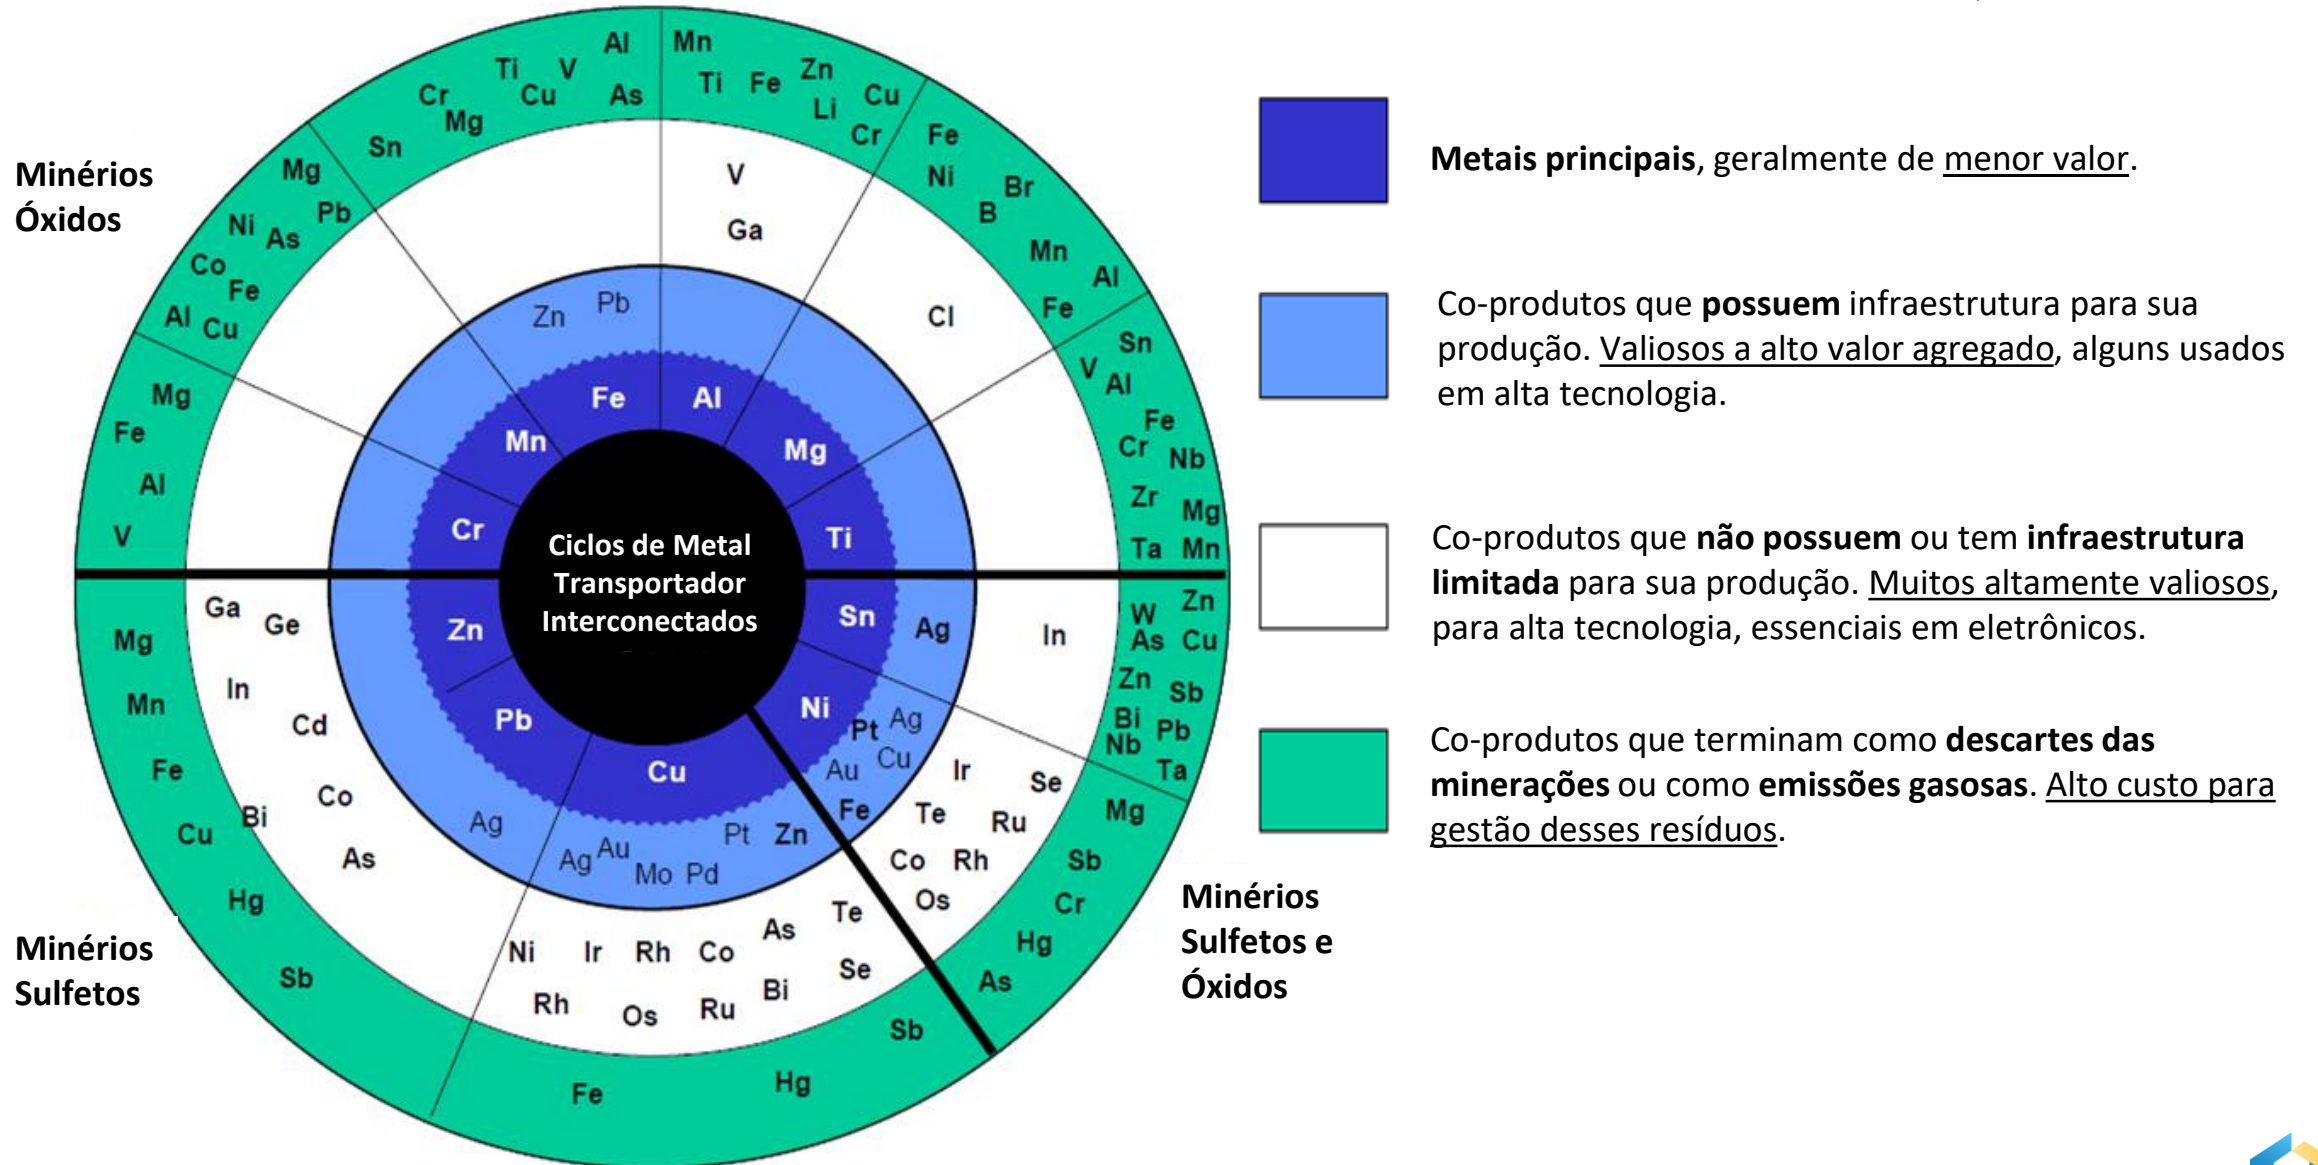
Minérios Óxidos

Minérios Sulfetos

Minérios Sulfetos e Óxidos

Ciclos de Metal Transportador Interconectados

Fe Al Mg Ti Sn Ni Cu Pb Zn Cr Mn

Zn Pb

Ag

Pt Ag Au Cu Fe

Pt Zn

Ag Au Mo Pd

Ag

V Ga

Cl

In

Ir Se Te Ru Co Rh Os

Te As Co Rh Ir Ni Se Bi Ru Os Rh

Ga Ge In Cd Co Bi As

Al Mn Ti V Cu As Cr Mg Sn Mg Pb Ni As Co Fe Al Cu

Ti Fe Zn Li Cu Cr Fe Ni Br B Mn Al Fe

Sn V Al Fe Cr Nb Zr Mg Ta Mn

W Zn As Cu Zn Sb Bi Pb Nb Ta

Mg Sb Cr Hg As Sb

Hg Fe

Mg Fe Al V

Mg Mn Fe Cu Hg Sb

**Metais principais**, geralmente de menor valor.

Co-produtos que **possuem** infraestrutura para sua produção. Valiosos a alto valor agregado, alguns usados em alta tecnologia.

Co-produtos que **não possuem** ou tem **infraestrutura limitada** para sua produção. Muitos altamente valiosos, para alta tecnologia, essenciais em eletrônicos.

Co-produtos que terminam como **descartes das minerações** ou como **emissões gasosas**. Alto custo para gestão desses resíduos.